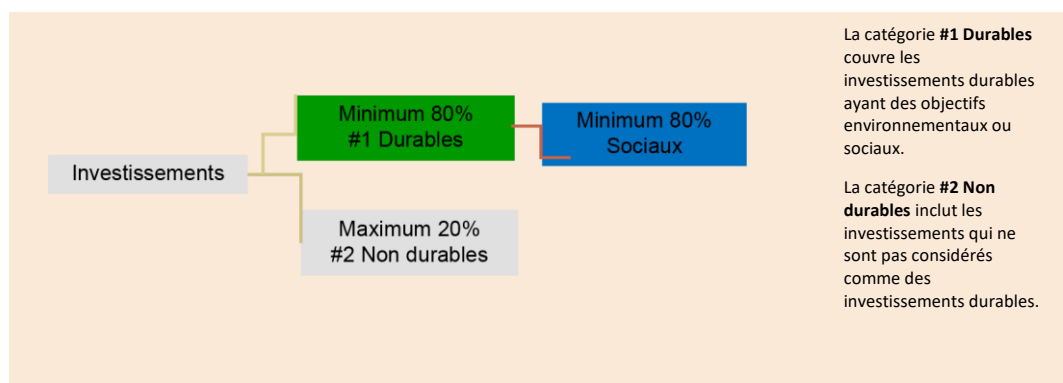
Investissements

Minimum 80%
#1 Durables

Minimum 80%
Sociaux

Maximum 20%
#2 Non durables

La catégorie **#1 Durables** couvre les investissements durables ayant des objectifs environnementaux ou sociaux.

La catégorie **#2 Non durables** inclut les investissements qui ne sont pas considérés comme des investissements durables.